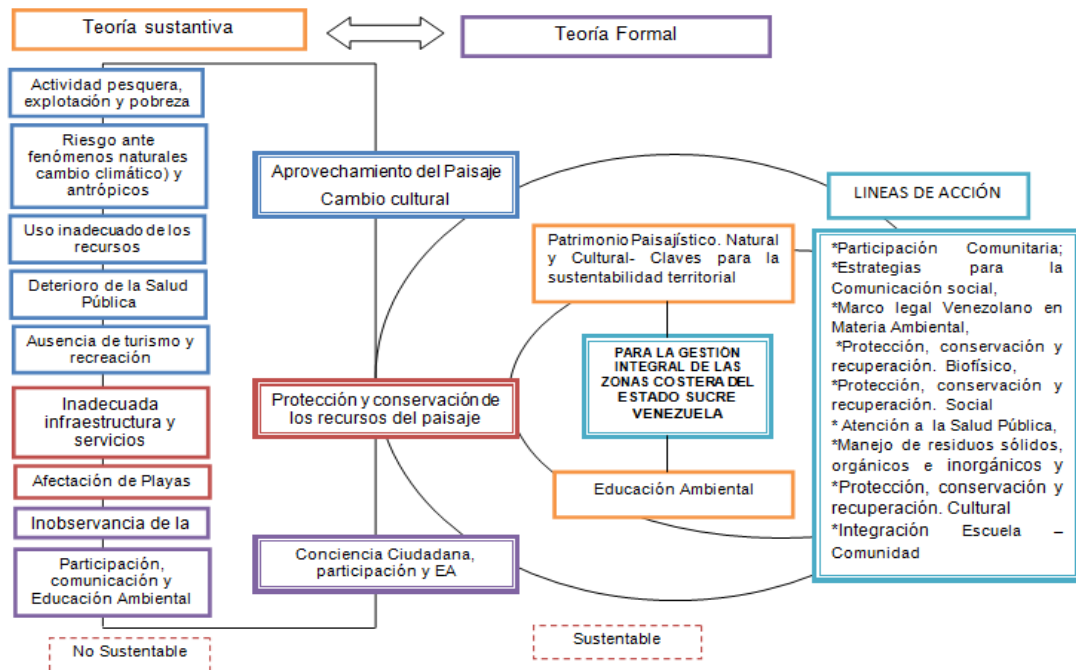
Teoría sustantiva

Teoría Formal

Actividad pesquera, explotación y pobreza

Riesgo ante fenómenos naturales cambio climático) y antrópicos

Uso inadecuado de los recursos

Deterioro de la Salud Pública

Ausencia de turismo y recreación

Inadecuada infraestructura y servicios

Afectación de Playas

Inobservancia de la

Participación, comunicación y Educación Ambiental

No Sustentable

Aprovechamiento del Paisaje Cambio cultural

Protección y conservación de los recursos del paisaje

Conciencia Ciudadana, participación y EA

Patrimonio Paisajístico. Natural y Cultural- Claves para la sustentabilidad territorial

PARA LA GESTIÓN INTEGRAL DE LAS ZONAS COSTERA DEL ESTADO SUCRE VENEZUELA

Educación Ambiental

Sustentable

LINEAS DE ACCIÓN

*Participación Comunitaria; *Estrategias para la Comunicación social, *Marco legal Venezolano en Materia Ambiental, *Protección, conservación y recuperación. Biofísico, *Protección, conservación y recuperación. Social *Atención a la Salud Pública, *Manejo de residuos sólidos, orgánicos e inorgánicos y *Protección, conservación y recuperación. Cultural *Integración Escuela – Comunidad